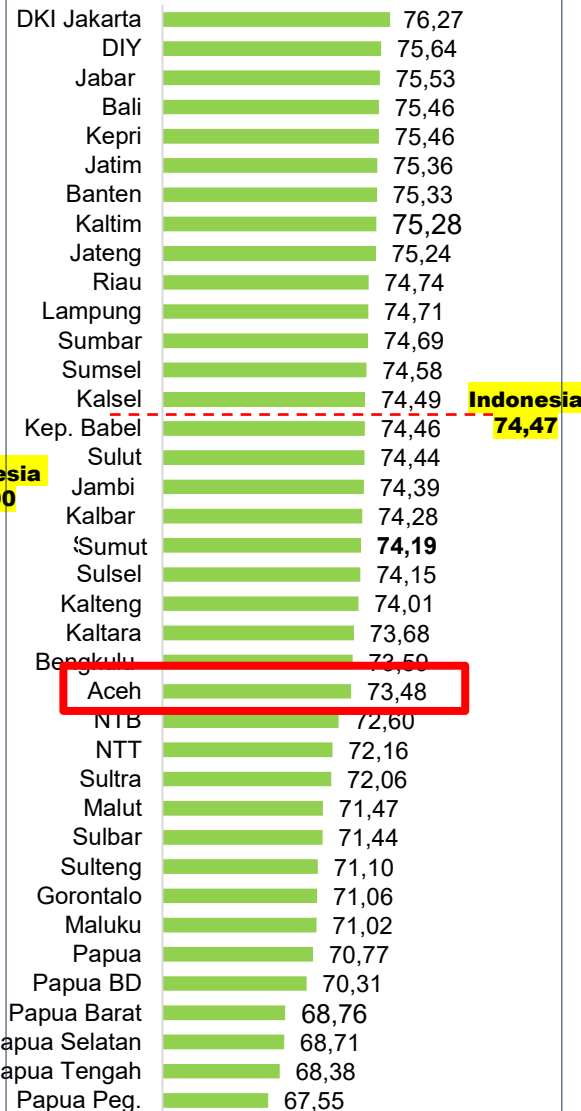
| Provinsi | Nilai |
|---|---|
| DKI Jakarta | 76,27 |
| DIY | 75,64 |
| Jabar | 75,53 |
| Bali | 75,46 |
| Kepri | 75,46 |
| Jatim | 75,36 |
| Banten | 75,33 |
| Kaltim | 75,28 |
| Jateng | 75,24 |
| Riau | 74,74 |
| Lampung | 74,71 |
| Sumbar | 74,69 |
| Sumsel | 74,58 |
| Kalsel | 74,49 |
| Kep. Babel | 74,46 |
| Sulut | 74,44 |
| Jambi | 74,39 |
| Kalbar | 74,28 |
| Sumut | **74,19** |
| Sulsel | 74,15 |
| Kalteng | 74,01 |
| Kaltara | 73,68 |
| Bengkulu | 73,59 |
| Aceh | 73,48 |
| NTB | 72,60 |
| NTT | 72,16 |
| Sultra | 72,06 |
| Malut | 71,47 |
| Sulbar | 71,44 |
| Sulteng | 71,10 |
| Gorontalo | 71,06 |
| Maluku | 71,02 |
| Papua | 70,77 |
| Papua BD | 70,31 |
| Papua Barat | 68,76 |
| apua Selatan | 68,71 |
| apua Tengah | 68,38 |
| Papua Peg. | 67,55 |

Indonesia
74,47

esia
00